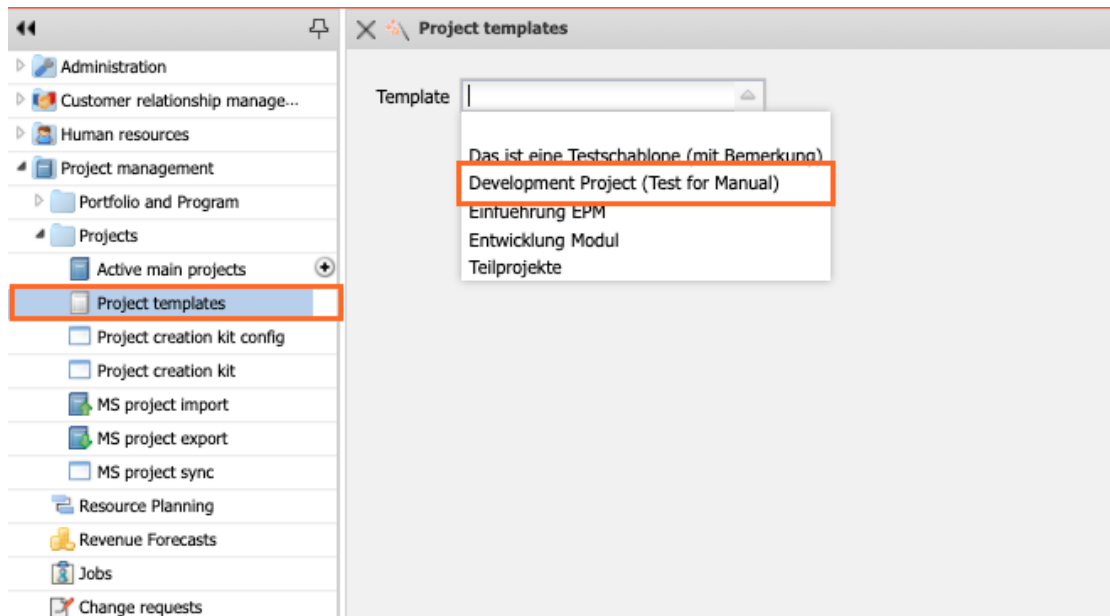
Administration
Customer relationship manage...
Human resources
Project management
Portfolio and Program
Projects
Active main projects
Project templates
Project creation kit config
Project creation kit
MS project import
MS project export
MS project sync
Resource Planning
Revenue Forecasts
Jobs
Change requests

Project templates

Template

Das ist eine Testschablone (mit Bemerkung)
Development Project (Test for Manual)
Einfuehrung EPM
Entwicklung Modul
Teilprojekte